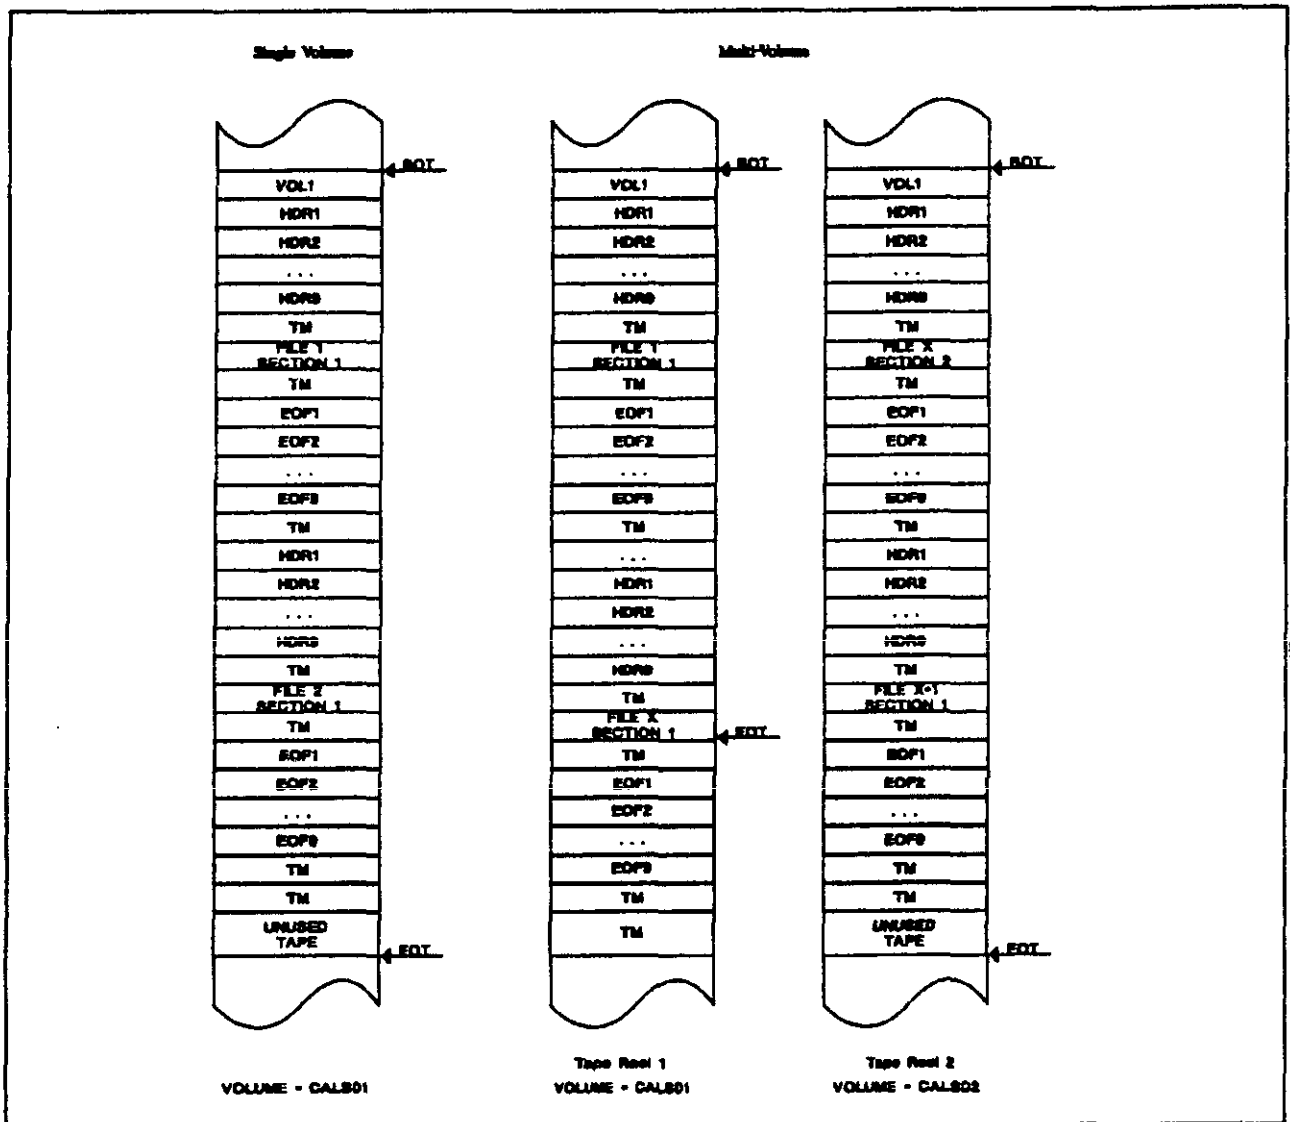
Single Volume

Multi-Volume

BOT

VOL1

HDR1

HDR2

. . .

HDR9

TM

FILE 1 SECTION 1

TM

EOF1

EOF2

. . .

EOF9

TM

HDR1

HDR2

. . .

HDR9

TM

FILE 2 SECTION 1

TM

EOF1

EOF2

. . .

EOF9

TM

TM

UNUSED TAPE

EOT

VOLUME = CALS01

BOT

VOL1

HDR1

HDR2

. . .

HDR9

TM

FILE 1 SECTION 1

TM

EOF1

EOF2

. . .

EOF9

TM

. . .

HDR1

HDR2

. . .

HDR9

TM

FILE X SECTION 1

EOT

TM

EOF1

EOF2

. . .

EOF9

TM

TM

Tape Reel 1

VOLUME = CALS01

BOT

VOL1

HDR1

HDR2

. . .

HDR9

TM

FILE X SECTION 2

TM

EOF1

EOF2

. . .

EOF9

TM

HDR1

HDR2

. . .

HDR9

TM

FILE X+1 SECTION 1

TM

EOF1

EOF2

. . .

EOF9

TM

TM

UNUSED TAPE

EOT

Tape Reel 2

VOLUME = CALS02